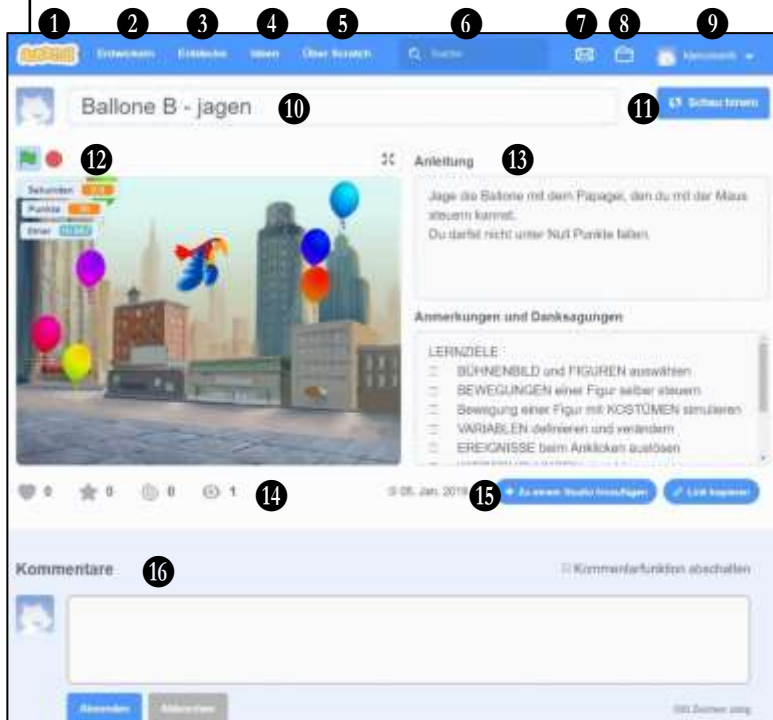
1 2 3 4 5 6 7 8 9

Scratch Entwickeln Entdecke Ideen Über Scratch Suche Meinname

Ballone B - jagen 10

11 Schau hinein

12

Sekunden

Punkte

Ziel

Anleitung 13

Jage die Ballone mit dem Papagei, den du mit der Maus steuern kannst.
Du darfst nicht unter Null Punkte fallen.

Anmerkungen und Danksagungen

LERNZIELE :
BÜHNENBILD und FIGUREN auswählen
BEWEGUNGEN einer Figur selber steuern
Bewegung einer Figur mit KOSTÜMEN simulieren
VARIABLEN definieren und verändern
EREIGNISSE beim Anklicken auslösen
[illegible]

0 0 0 1 14

05. Jan. 2018 15 + Zu einem Studio hinzufügen Link kopieren

Kommentare 16

Kommentarfunktion abschalten

Absenden Abbrechen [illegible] Zeichen übrig